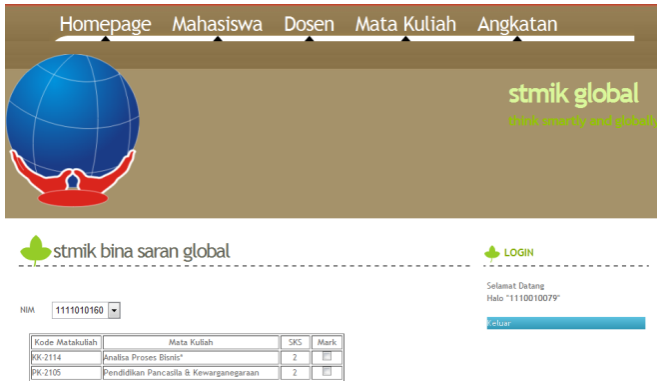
Homepage Mahasiswa Dosen Mata Kuliah Angkatan

stmik global
think smartly and globally

stmik bina saran global

LOGIN

Selamat Datang
Halo "1110010079"

Keluar

NIM 1111010160

| Kode Matakuliah | Mata Kuliah | SKS | Mark |
|---|---|---|---|
| KK-2114 | Analisa Proses Bisnis* | 2 | |
| PK-2105 | Pendidikan Pancasila & Kewarganegaraan | 2 | |